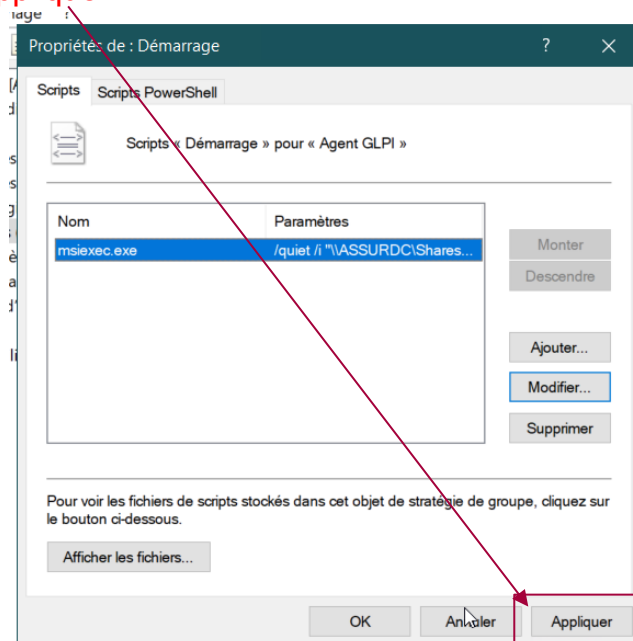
Propriétés de : Démarrage

?

Scripts | Scripts PowerShell

Scripts « Démarrage » pour « Agent GLPI »

| Nom | Paramètres |
|---|---|
| msiexec.exe | /quiet /i "\\ASSURDC\Shares... |

Monter

Descendre

Ajouter...

Modifier...

Supprimer

Pour voir les fichiers de scripts stockés dans cet objet de stratégie de groupe, cliquez sur le bouton ci-dessous.

Afficher les fichiers...

OK

Annuler

Appliquer